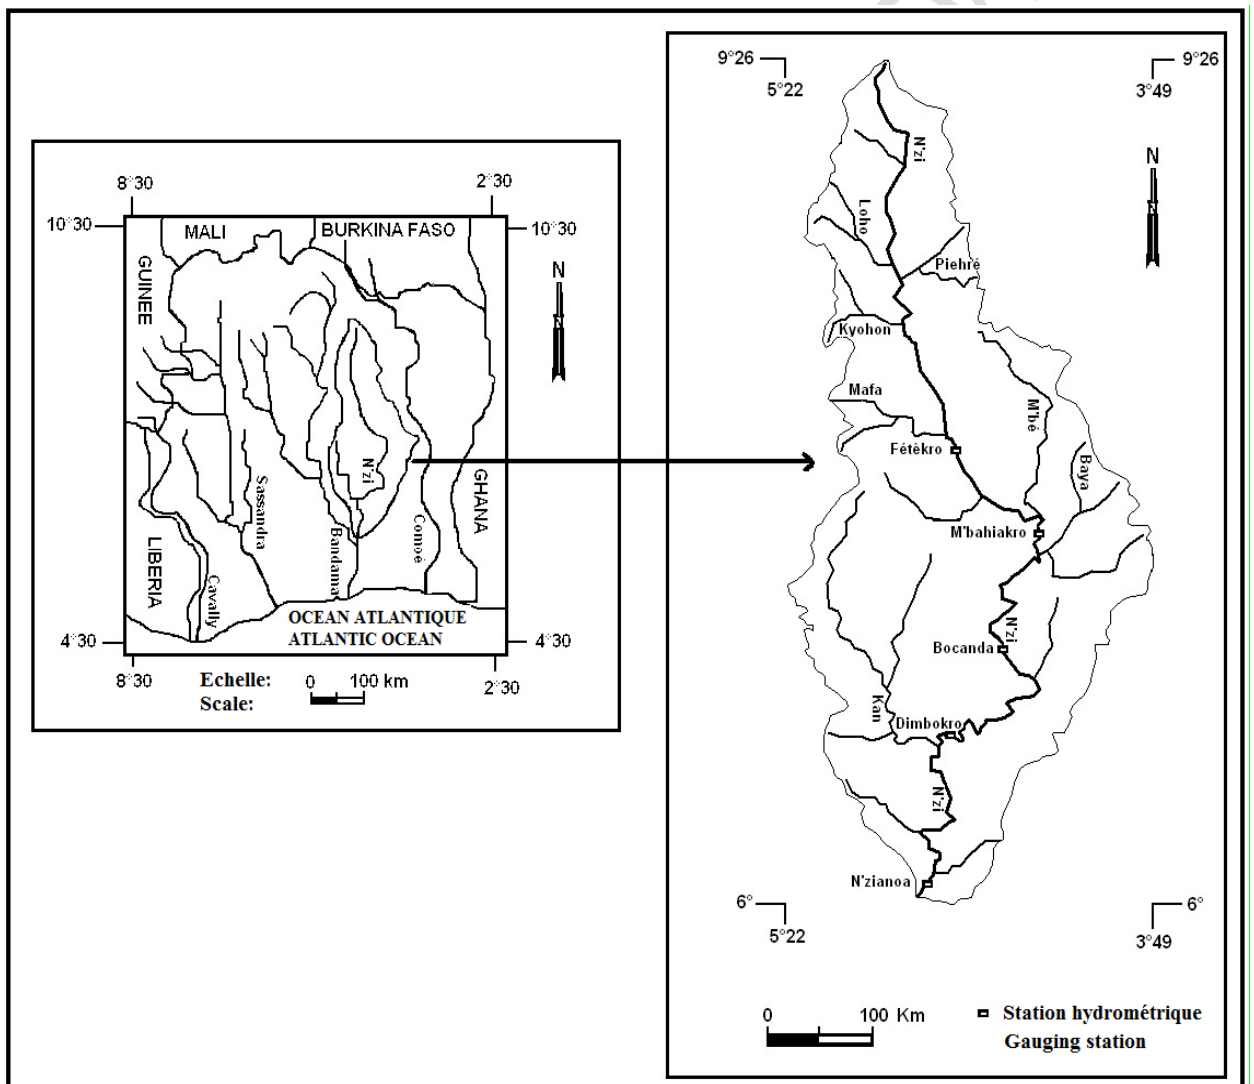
8°30
2°30
10°30
10°30
MALI
BURKINA FASO
GUINEE
N
N'zi
Sassandra
Bandama
Comoé
GHANA
LIBERIA
Cavally
OCEAN ATLANTIQUE
ATLANTIC OCEAN
4°30
4°30
8°30
2°30
Echelle:
Scale:
0
100 km

9°26
5°22
9°26
3°49
N
N'zi
Loho
Piehré
Kyohon
Mafa
M'bé
Fétèkro
Baya
M'bahiakro
N'zi
Bocanda
Kan
Dimbokro
N'zi
N'zianoa
6°
5°22
6°
3°49
0
100 Km
Station hydrométrique
Gauging station